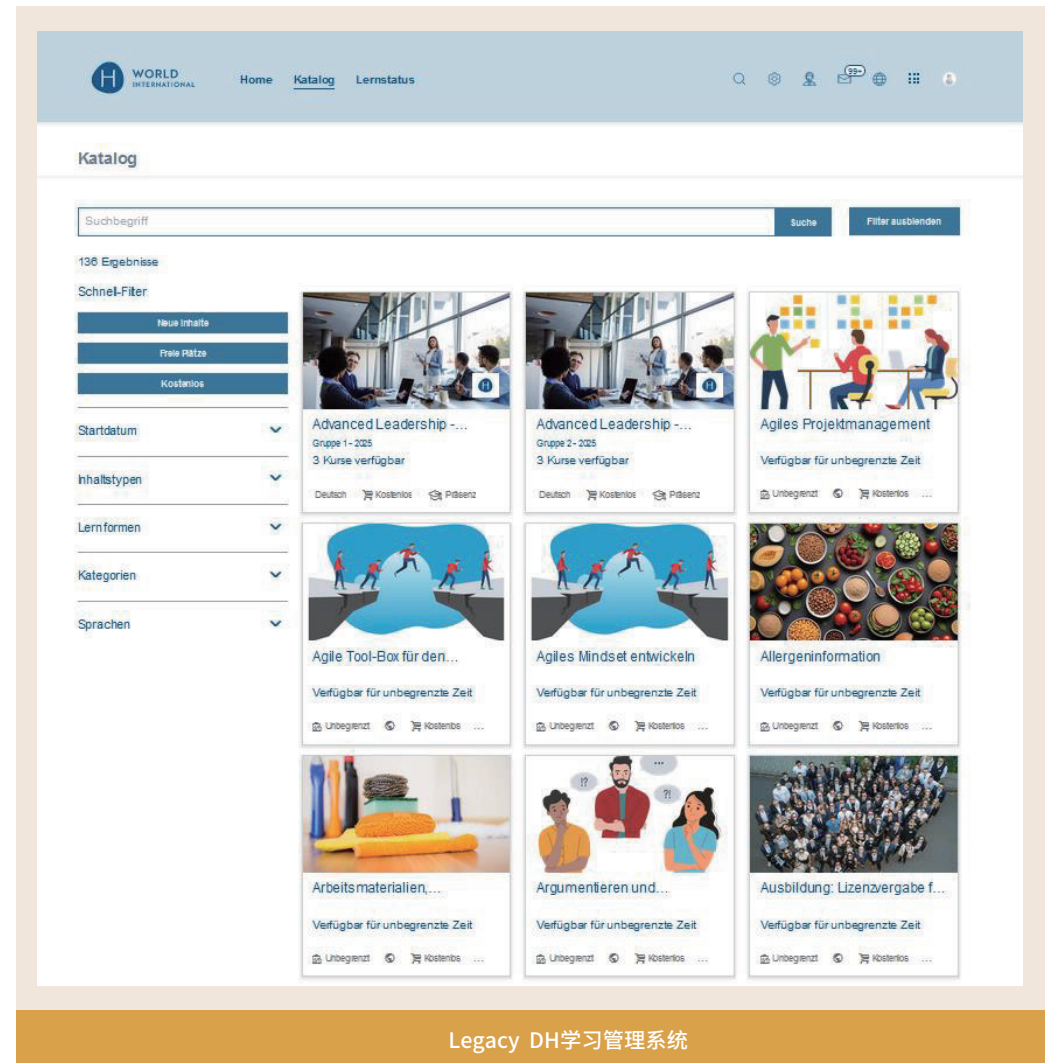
H WORLD INTERNATIONAL

Home Katalog Lernstatus

99+

Katalog

Suchbegriff

Suche

Filter ausblenden

136 Ergebnisse

Schnell-Filter

Neue Inhalte

Freie Plätze

Kostenlos

Startdatum

Inhaltstypen

Lernformen

Kategorien

Sprachen

Advanced Leadership -...
Gruppe 1 - 2025
3 Kurse verfügbar
Deutsch Kostenlos Präsenz

Advanced Leadership -...
Gruppe 2 - 2025
3 Kurse verfügbar
Deutsch Kostenlos Präsenz

Agiles Projektmanagement
Verfügbar für unbegrenzte Zeit
Unbegrenzt Kostenlos ...

Agile Tool-Box für den...
Verfügbar für unbegrenzte Zeit
Unbegrenzt Kostenlos ...

Agiles Mindset entwickeln
Verfügbar für unbegrenzte Zeit
Unbegrenzt Kostenlos ...

Allergeninformation
Verfügbar für unbegrenzte Zeit
Unbegrenzt Kostenlos ...

Arbeitsmaterialien,...
Verfügbar für unbegrenzte Zeit
Unbegrenzt Kostenlos ...

Argumentieren und...
Verfügbar für unbegrenzte Zeit
Unbegrenzt Kostenlos ...

Ausbildung: Lizenzvergabe f...
Verfügbar für unbegrenzte Zeit
Unbegrenzt Kostenlos ...

Legacy DH学习管理系统